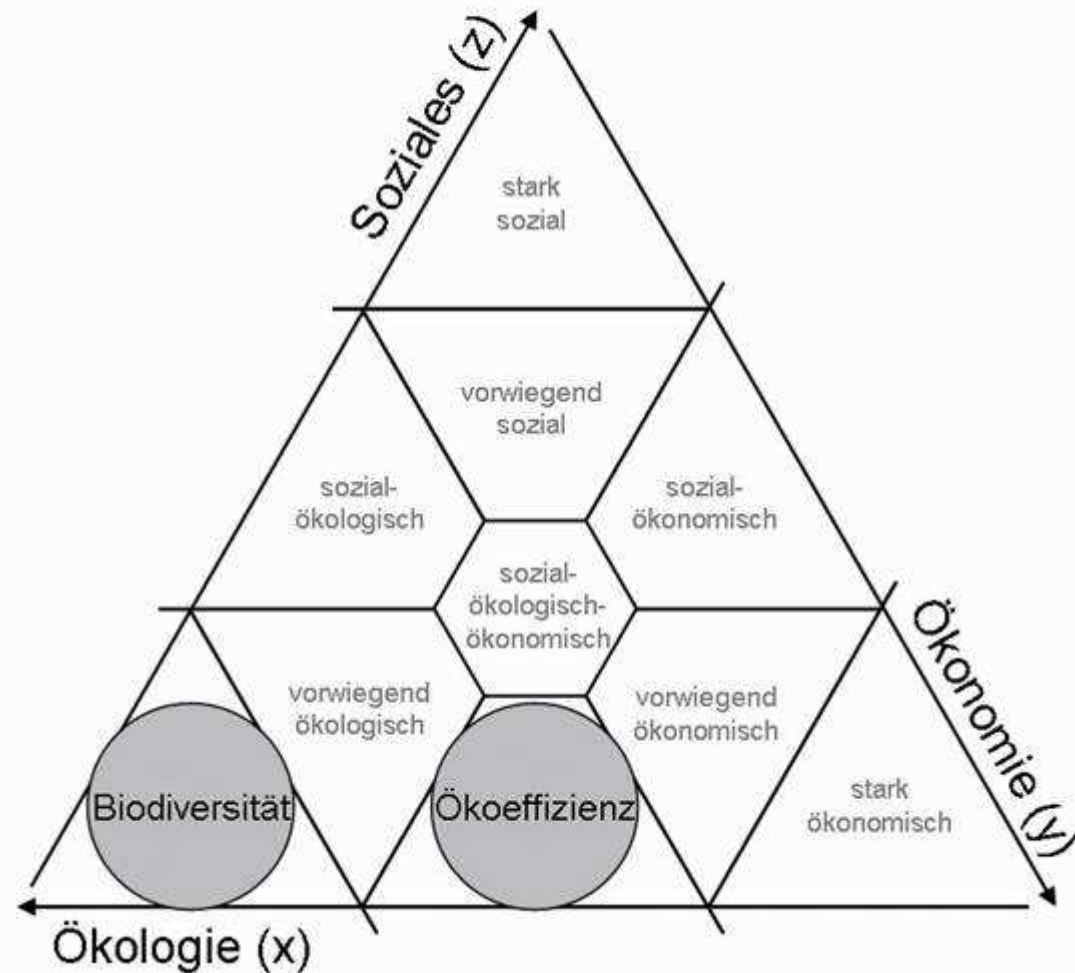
Soziales (z)

stark sozial

vorwiegend sozial

sozial-ökologisch

sozial-ökonomisch

sozial-ökologisch-ökonomisch

vorwiegend ökologisch

vorwiegend ökonomisch

Biodiversität

Ökoeffizienz

stark ökonomisch

Ökonomie (y)

Ökologie (x)